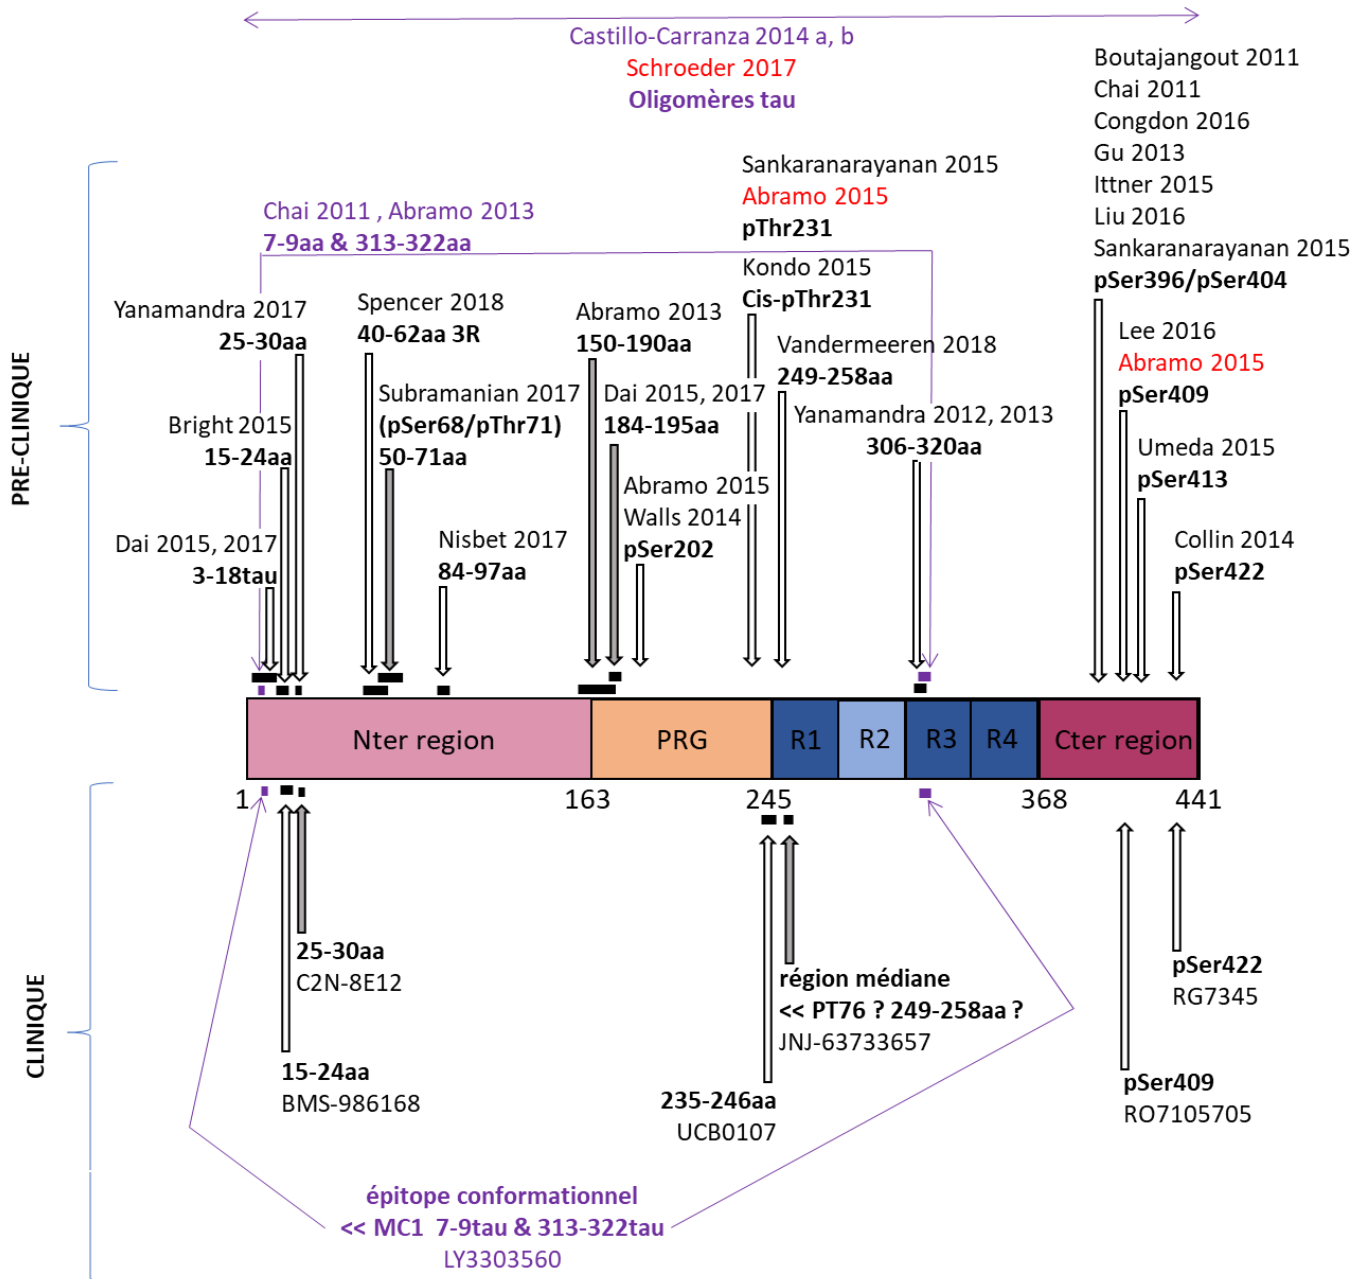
Castillo-Carranza 2014 a, b
Schroeder 2017
Oligomères tau

Boutajangout 2011
Chai 2011
Congdon 2016
Gu 2013
Ittner 2015
Liu 2016
Sankaranarayanan 2015
pSer396/pSer404

Sankaranarayanan 2015
Abramo 2015
pThr231

Chai 2011 , Abramo 2013
7-9aa & 313-322aa

Kondo 2015
Cis-pThr231

PRE-CLINIQUE

Yanamandra 2017
25-30aa

Spencer 2018
40-62aa 3R

Abramo 2013
150-190aa

Vandermeeren 2018
249-258aa

Lee 2016
Abramo 2015
pSer409

Subramanian 2017
(pSer68/pThr71)
50-71aa

Dai 2015, 2017
184-195aa

Yanamandra 2012, 2013
306-320aa

Bright 2015
15-24aa

Umeda 2015
pSer413

Abramo 2015
Walls 2014
pSer202

Dai 2015, 2017
3-18tau

Nisbet 2017
84-97aa

Collin 2014
pSer422

Nter region | PRG | R1 | R2 | R3 | R4 | Cter region

1 163 245 368 441

CLINIQUE

25-30aa
C2N-8E12

15-24aa
BMS-986168

région médiane
<< PT76 ? 249-258aa ?
JNJ-63733657

235-246aa
UCB0107

pSer422
RG7345

pSer409
RO7105705

épitope conformationnel
<< MC1 7-9tau & 313-322tau
LY3303560